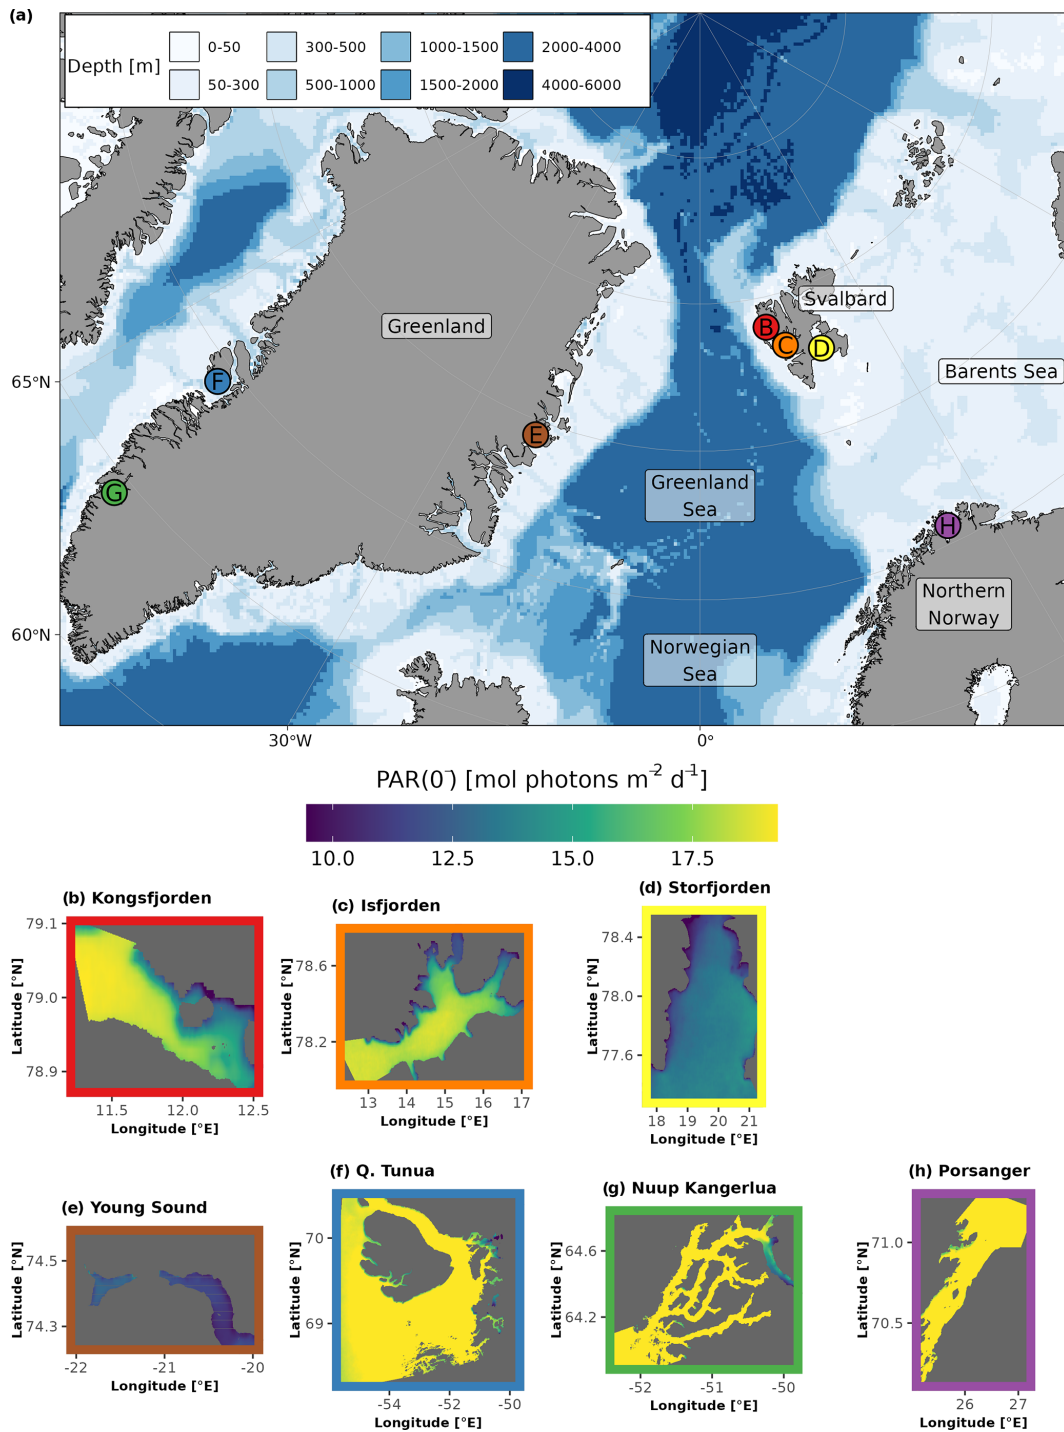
(a)

Depth [m]

| 0-50 | 300-500 | 1000-1500 | 2000-4000 |
|---|---|---|---|
| 50-300 | 500-1000 | 1500-2000 | 4000-6000 |

Svalbard
Greenland
B C D
Barents Sea
65°N
F
E
G
Greenland Sea
H
Northern Norway
60°N
Norwegian Sea
30°W
0°

PAR(0⁻) [mol photons m$^{-2}$ d$^{-1}$]

10.0 12.5 15.0 17.5

(b) Kongsfjorden
79.1
79.0
78.9
Latitude [°N]
11.5 12.0 12.5
Longitude [°E]

(c) Isfjorden
78.6
78.2
Latitude [°N]
13 14 15 16 17
Longitude [°E]

(d) Storfjorden
78.4
78.0
77.6
Latitude [°N]
18 19 20 21
Longitude [°E]

(e) Young Sound
74.5
74.3
Latitude [°N]
-22 -21 -20
Longitude [°E]

(f) Q. Tunua
70
69
Latitude [°N]
-54 -52 -50
Longitude [°E]

(g) Nuup Kangerlua
64.6
64.2
Latitude [°N]
-52 -51 -50
Longitude [°E]

(h) Porsanger
71.0
70.5
Latitude [°N]
26 27
Longitude [°E]